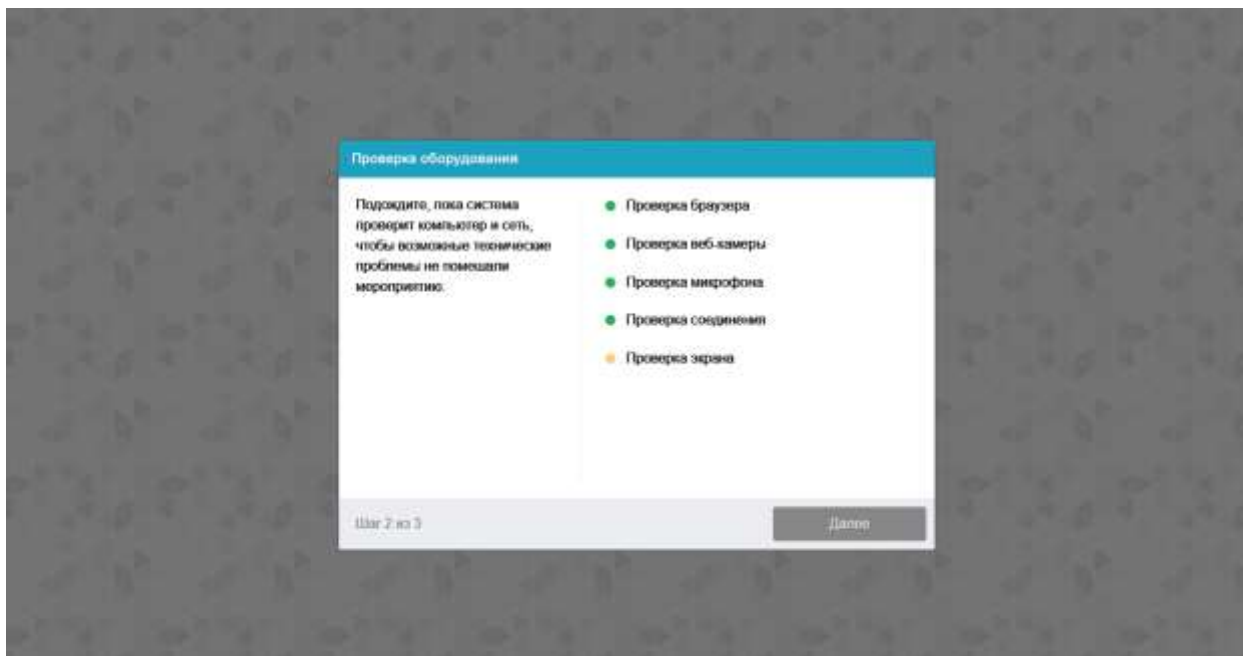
Проверка оборудования

Подождите, пока система проверит компьютер и сеть, чтобы возможные технические проблемы не помешали мероприятию.

Проверка браузера

Проверка веб-камеры

Проверка микрофона

Проверка соединения

Проверка экрана

Шаг 2 из 3

Далее